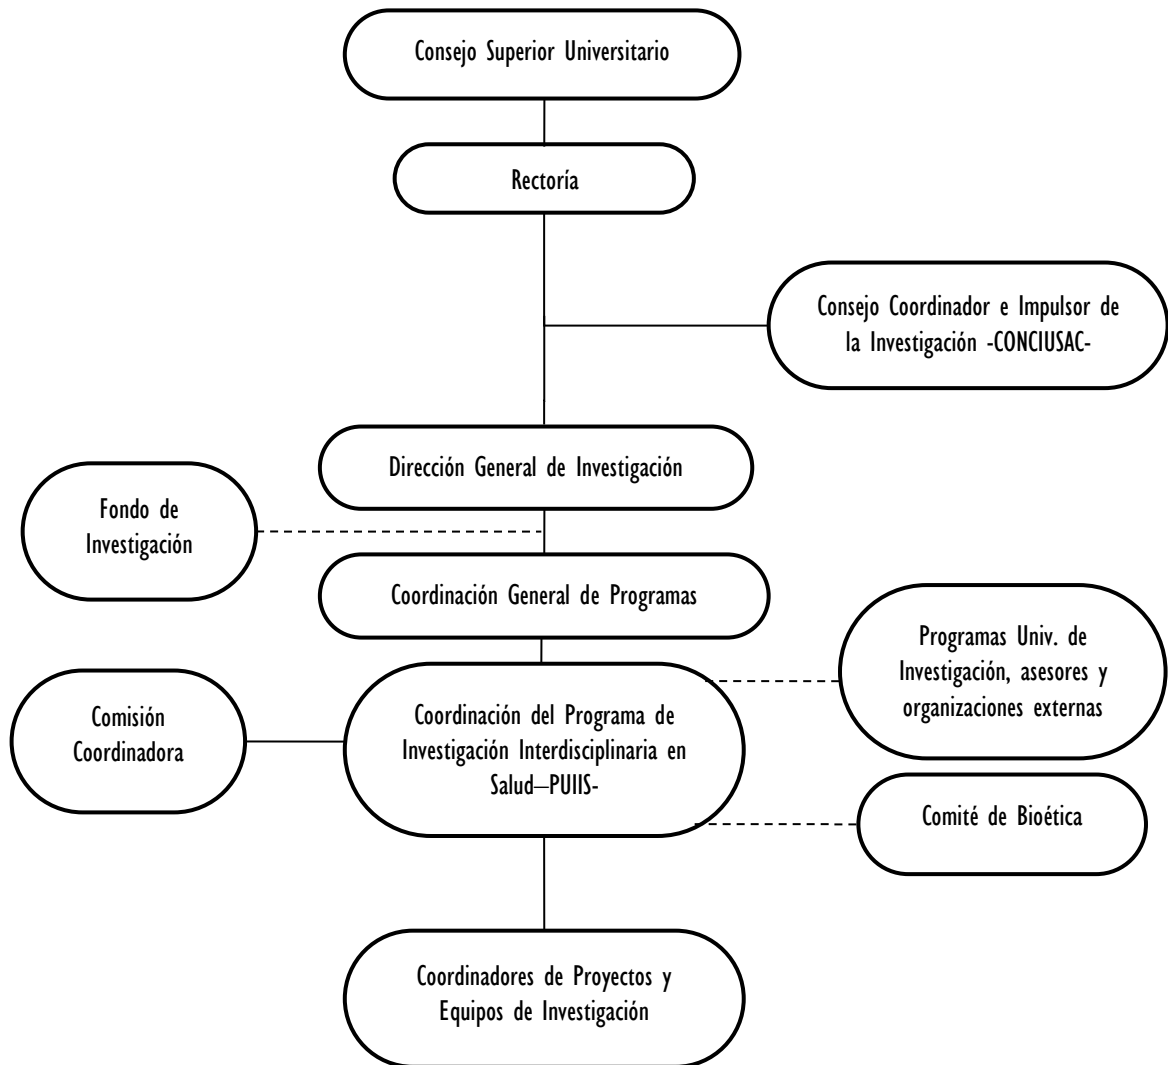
Consejo Superior Universitario

Rectoría

Consejo Coordinador e Impulsor de la Investigación -CONCIUSAC-

Dirección General de Investigación

Fondo de Investigación

Coordinación General de Programas

Programas Univ. de Investigación, asesores y organizaciones externas

Comisión Coordinadora

Coordinación del Programa de Investigación Interdisciplinaria en Salud–PUIIS-

Comité de Bioética

Coordinadores de Proyectos y Equipos de Investigación